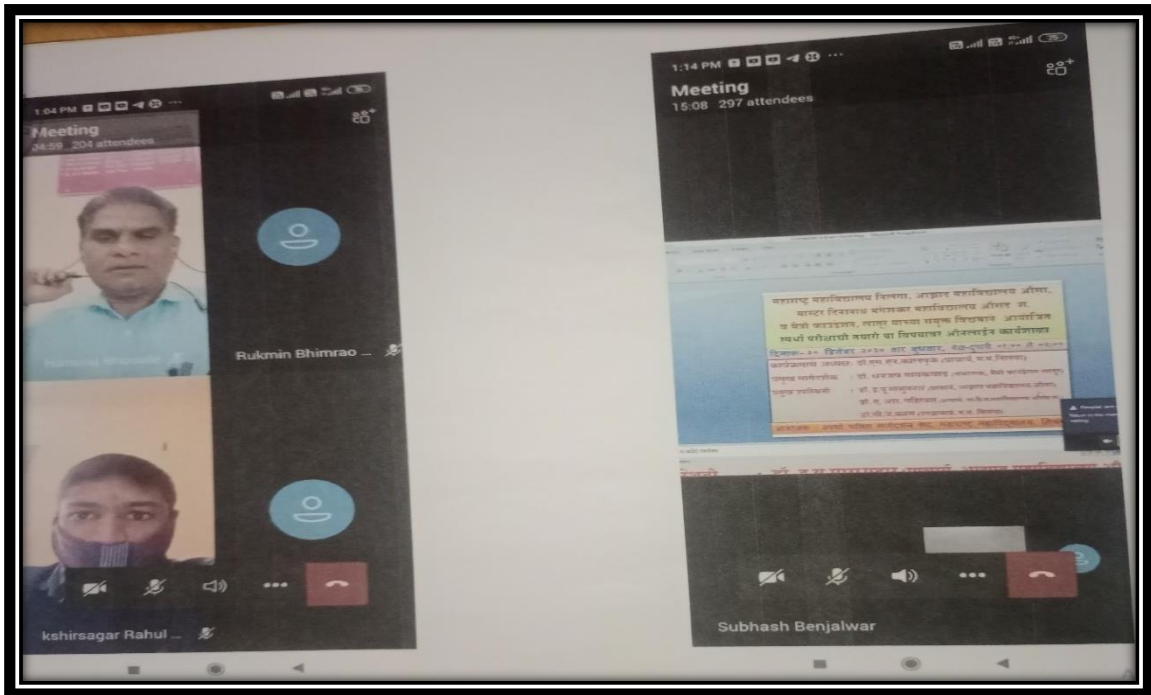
1:04 PM

Meeting
34:59 204 attendees

Rukmin Bhimrao ...

kshirsagar Rahul ...

1:14 PM

Meeting
15:08 297 attendees

महाराष्ट्र महाविद्यालय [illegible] आझाद महाविद्यालय औसा,
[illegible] महाविद्यालय औसा
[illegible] आयोजित
स्पर्धा परीक्षेची तयारी या विषयावर ऑनलाईन कार्यशाळा
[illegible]

Subhash Benjalwar